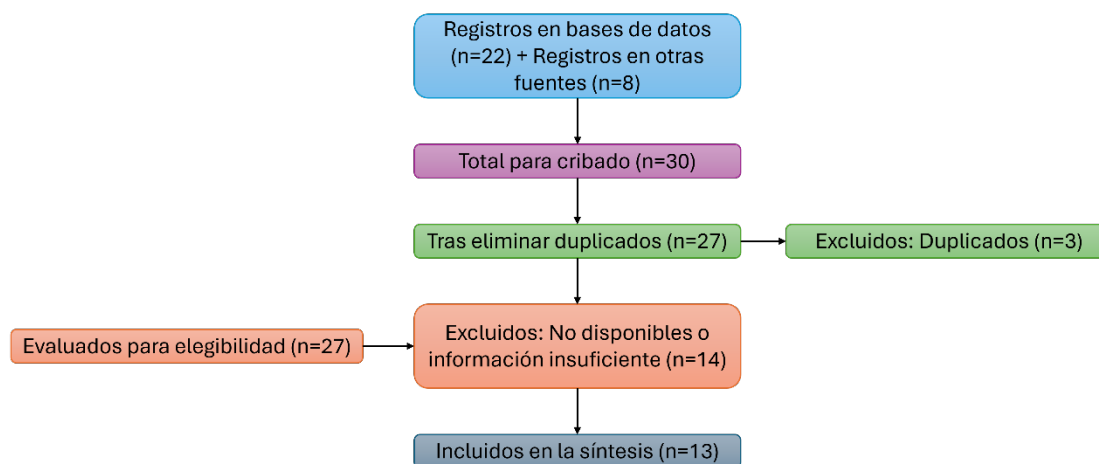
Registros en bases de datos (n=22) + Registros en otras fuentes (n=8)

Total para cribado (n=30)

Tras eliminar duplicados (n=27)

Excluidos: Duplicados (n=3)

Evaluados para elegibilidad (n=27)

Excluidos: No disponibles o información insuficiente (n=14)

Incluidos en la síntesis (n=13)